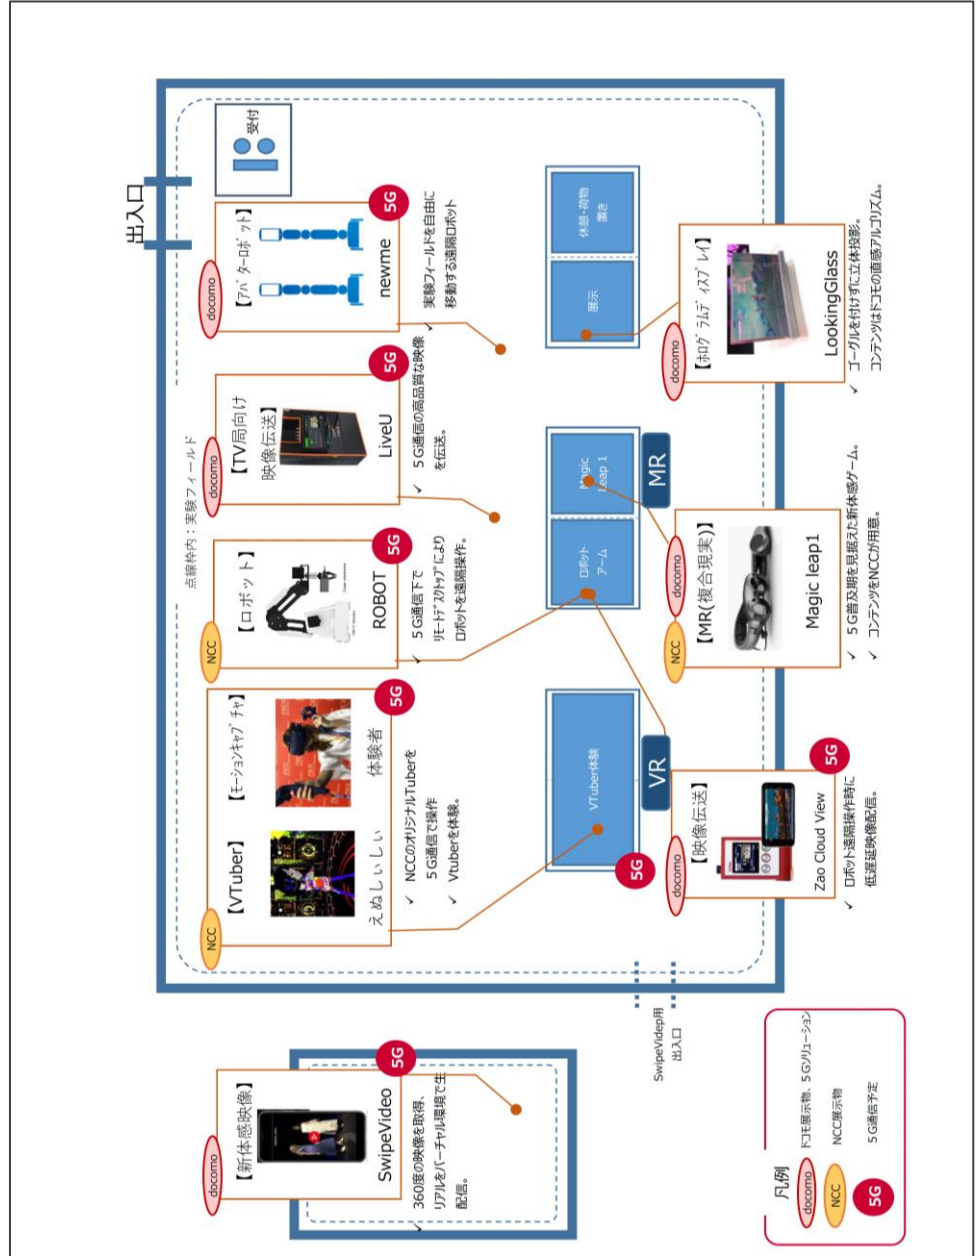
出入口

受付

点線枠内：実験フィールド

docomo
【アバターロボット】
newme
5G
✓ 実験フィールドを自由に移動する遠隔ロボット

docomo
【TV局向け映像伝送】
LiveU
5G
✓ 5G通信の高品質な映像を伝送。

NCC
【ロボット】
ROBOT
5G
✓ 5G通信下でリモートデスクトップによりロボットを遠隔操作。

NCC
【VTuber】
【モーションキャプチャ】
えぬしいしい
体験者
5G
✓ NCCのオリジナルTuberを5G通信で操作
✓ Vtuberを体験。

休憩・荷物置き場

展示

docomo
【ホログラムディスプレイ】
LookingGlass
✓ ゴーグルを付けずに立体投影。
コンテンツはドコモの直感アルゴリズム。

ロボットアーム

Magic leap 1

MR

NCC
docomo
【MR(複合現実)】
Magic leap1
✓ 5G普及期を見据えた新体感ゲーム。
✓ コンテンツをNCCが用意。

VTuber体験

VR

5G

docomo
【映像伝送】
Zao Cloud View
5G
✓ ロボット遠隔操作時に低遅延映像配信。

SwipeVidep用出入口

docomo
【新体感映像】
SwipeVideo
5G
✓ 360度の映像を取得、リアルをバーチャル環境で生配信。

凡例
docomo ドコモ展示物、5Gソリューション
NCC NCC展示物
5G 5G通信予定